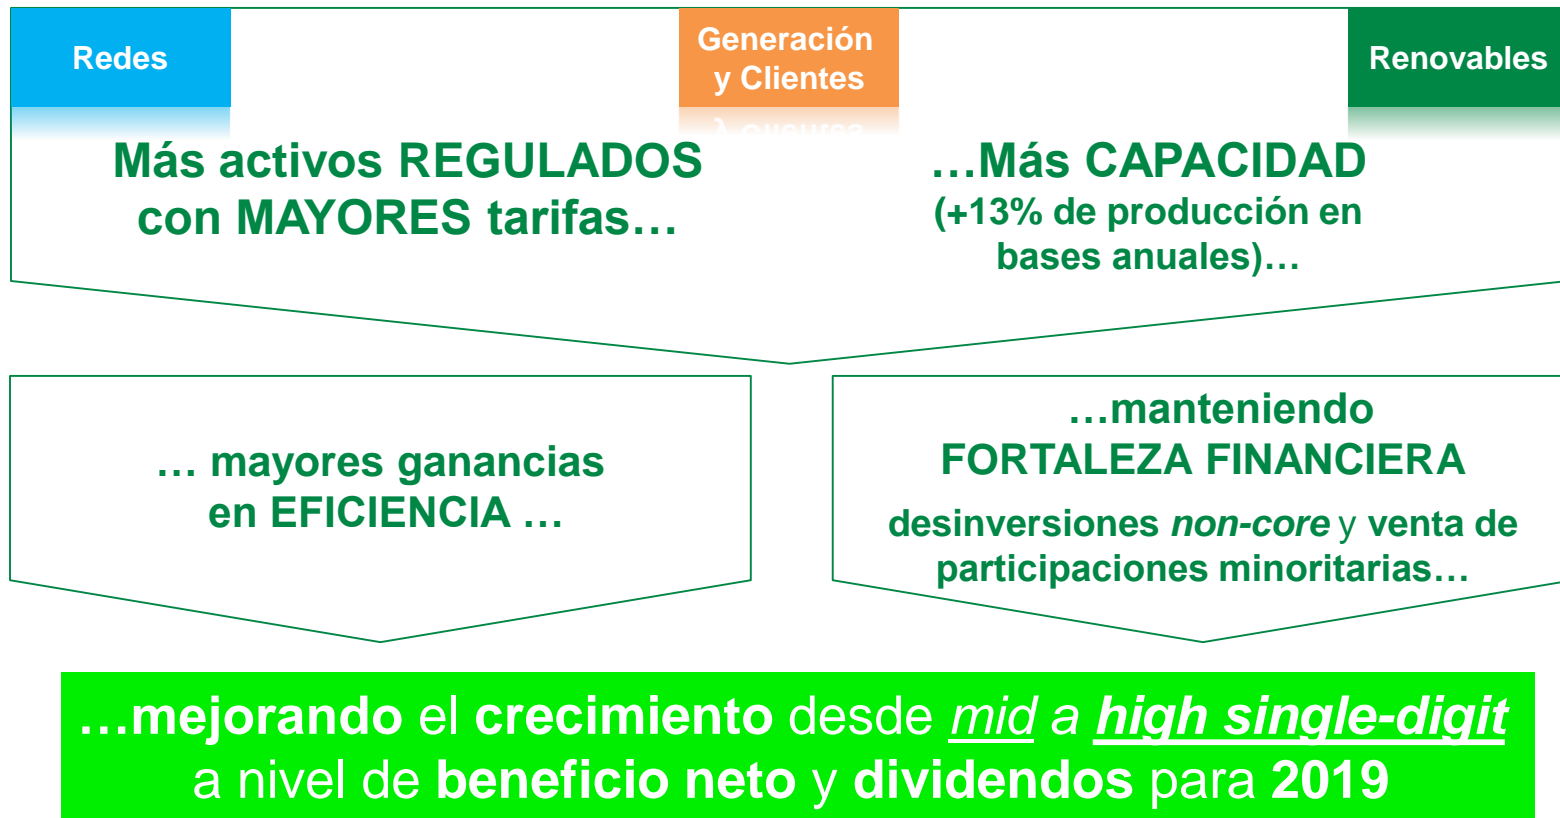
Redes

Generación y Clientes

Renovables

Más activos REGULADOS con MAYORES tarifas…

…Más CAPACIDAD
(+13% de producción en bases anuales)…

… mayores ganancias en EFICIENCIA …

…manteniendo
FORTALEZA FINANCIERA
desinversiones *non-core* y venta de participaciones minoritarias…

…mejorando el crecimiento desde mid a high single-digit a nivel de beneficio neto y dividendos para 2019